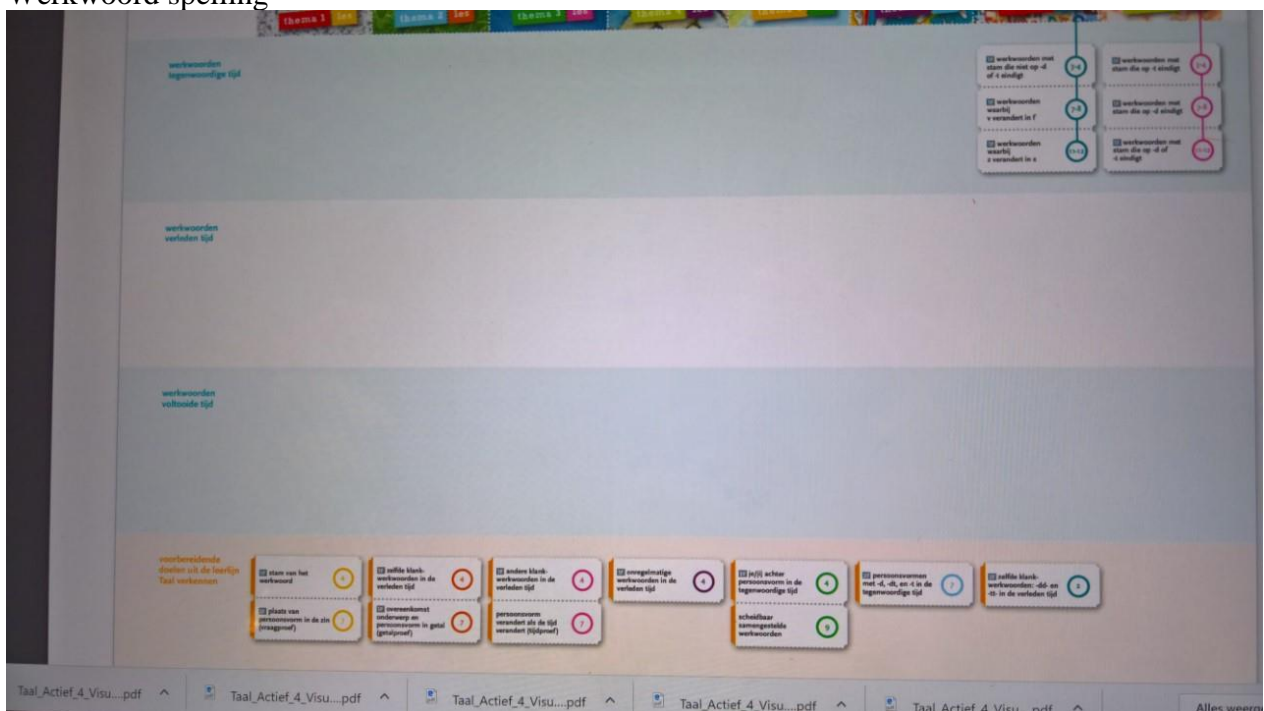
Werkwoord spelling

thema 1 les
thema 2 les
thema 3 les
thema

werkwoorden tegenwoordige tijd

werkwoorden met stam die niet op -d of -t eindigt
werkwoorden met stam die op -t eindigt
werkwoorden waarbij v verandert in f
werkwoorden met stam die op -d eindigt
werkwoorden waarbij z verandert in s
werkwoorden met stam die op -d of -t eindigt

werkwoorden verleden tijd

werkwoorden voltooide tijd

voorbereidende doelen uit de leerlijn Taal verkennen

stam van het werkwoord
4
plaats van persoonsvorm in de zin (vraagproef)
7
zelfde klankwerkwoorden in de verleden tijd
4
overeenkomst onderwerp en persoonsvorm in getal (getalproef)
7
andere klankwerkwoorden in de verleden tijd
4
persoonsvorm verandert als de tijd verandert (tijdproef)
7
onregelmatige werkwoorden in de verleden tijd
4
je(/jij) achter persoonsvorm in de tegenwoordige tijd
4
scheidbaar samengestelde werkwoorden
9
persoonsvormen met -d, -dt, en -t in de tegenwoordige tijd
7
zelfde klankwerkwoorden: -dd- en -tt- in de verleden tijd
8

Taal_Actief_4_Visu....pdf ^
Taal_Actief_4_Visu....pdf ^
Taal_Actief_4_Visu....pdf ^
Taal_Actief_4_Visu....pdf ^
Taal_Actief_4_Visu....pdf ^
Alles weerg